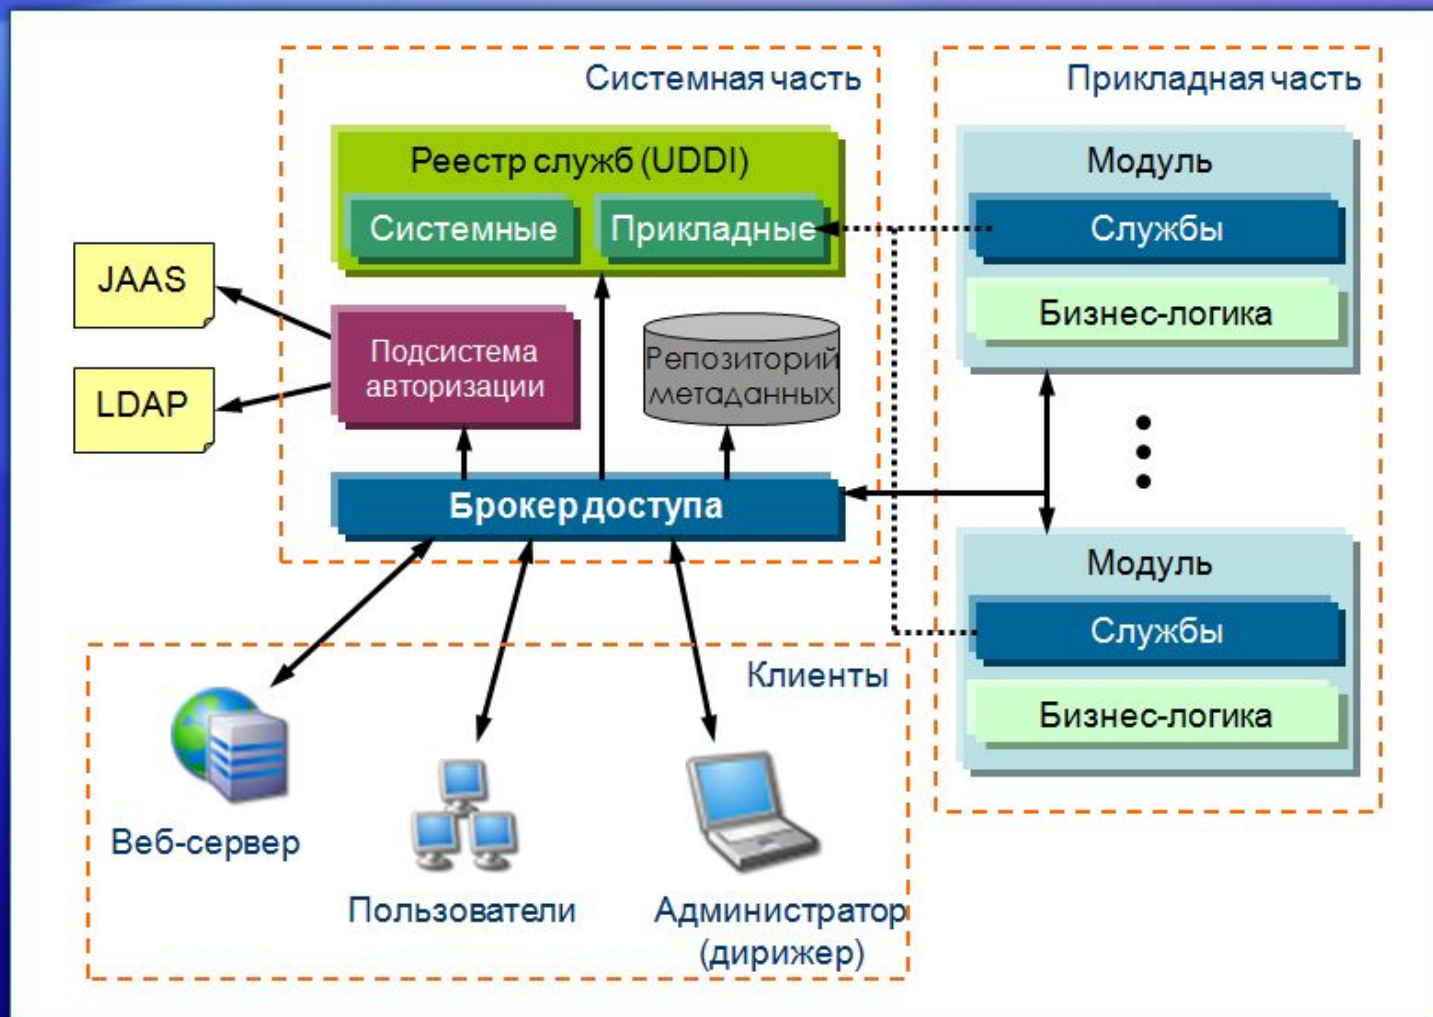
Системная часть

Прикладная часть

Реестр служб (UDDI)

Системные

Прикладные

Модуль

Службы

Бизнес-логика

JAAS

LDAP

Подсистема авторизации

Репозиторий метаданных

Брокер доступа

Модуль

Службы

Бизнес-логика

Клиенты

Веб-сервер

Пользователи

Администратор (дирижер)